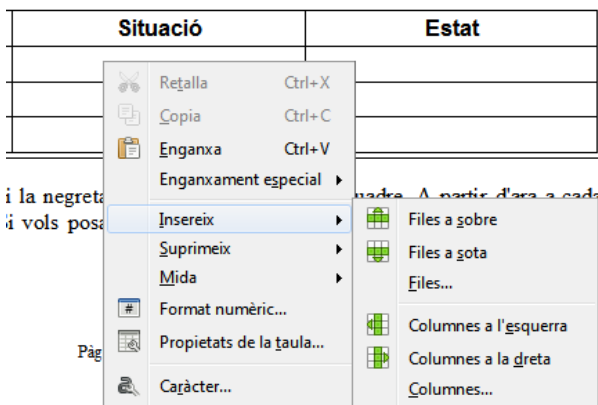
| Situació | Estat |
|---|---|
| | |
| | |
| | |

i la negreta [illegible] uadre. A partir d'ara a cada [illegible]i vols posa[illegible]

Pàg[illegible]

Retalla Ctrl+X
Copia Ctrl+C
Enganxa Ctrl+V
Enganxament especial
Insereix
Suprimeix
Mida
Format numèric...
Propietats de la taula...
Caràcter...

Files a sobre
Files a sota
Files...
Columnes a l'esquerra
Columnes a la dreta
Columnes...